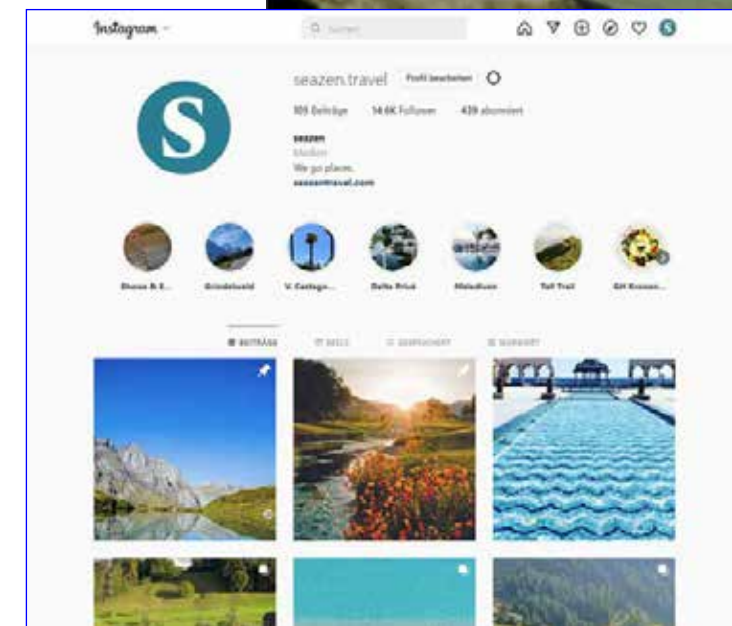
Instagram

Q Suchen

seazen.travel Profil bearbeiten

105 Beiträge 14.6K Follower 439 abonniert

seazen
Medien
We go places.
seazentravel.com

Shorex & E... Grindelwald V. Castiga... Delta Privé Maledives Toll Trail GH Kronen...

BEITRÄGE REELS GESPEICHERT MARKIERT